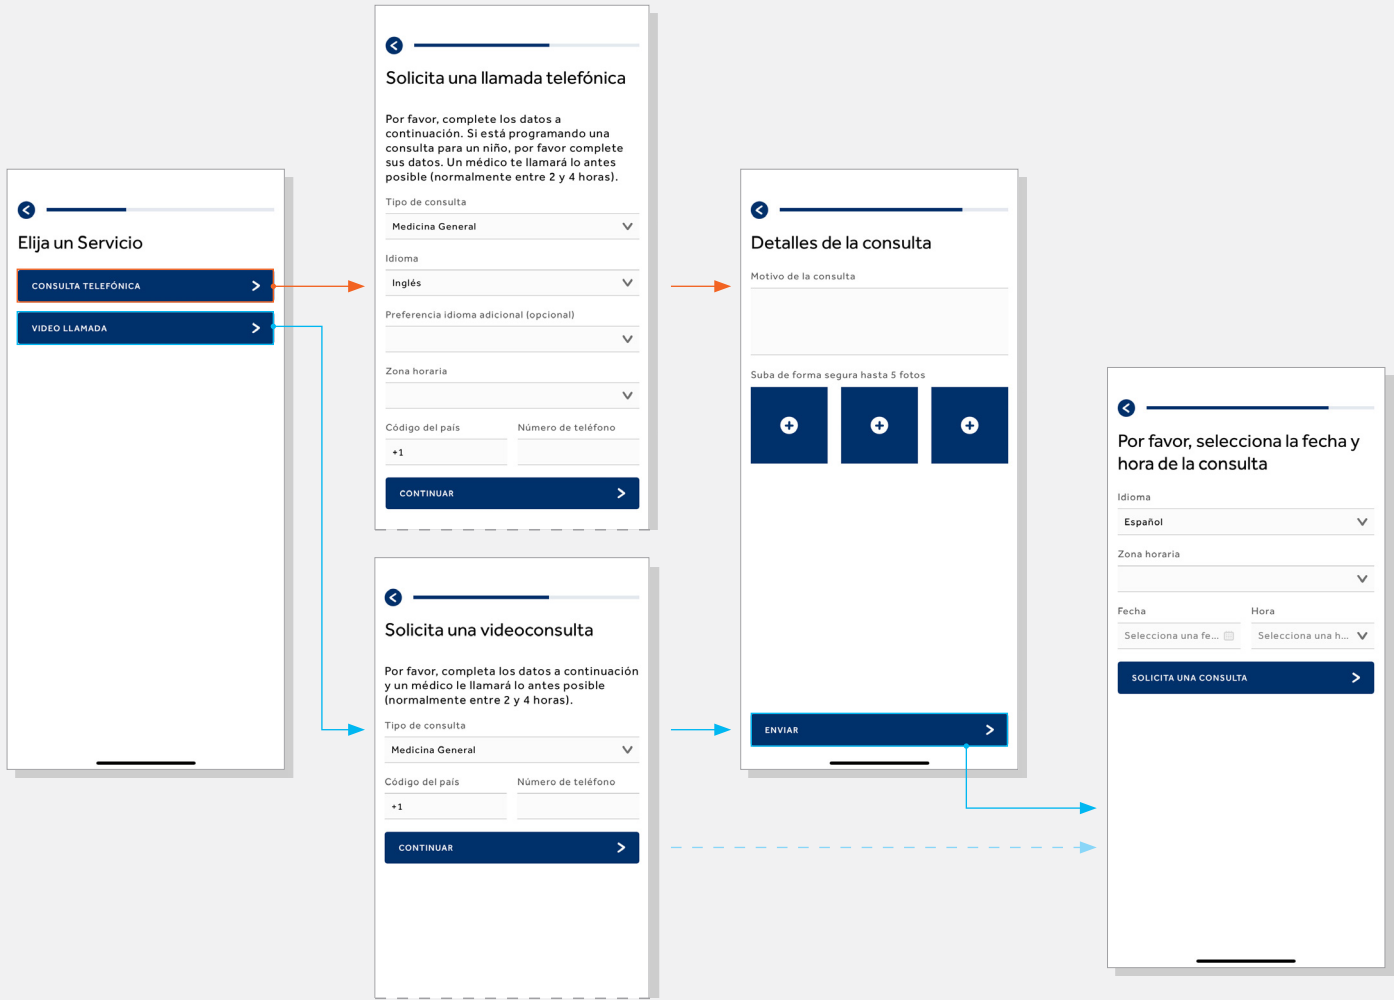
Elija un Servicio

CONSULTA TELEFÓNICA

VIDEO LLAMADA

Solicita una llamada telefónica

Por favor, complete los datos a continuación. Si está programando una consulta para un niño, por favor complete sus datos. Un médico te llamará lo antes posible (normalmente entre 2 y 4 horas).

Tipo de consulta

Medicina General

Idioma

Inglés

Preferencia idioma adicional (opcional)

Zona horaria

Código del país

+1

Número de teléfono

CONTINUAR

Solicita una videoconsulta

Por favor, completa los datos a continuación y un médico le llamará lo antes posible (normalmente entre 2 y 4 horas).

Tipo de consulta

Medicina General

Código del país

+1

Número de teléfono

CONTINUAR

Detalles de la consulta

Motivo de la consulta

Suba de forma segura hasta 5 fotos

ENVIAR

Por favor, selecciona la fecha y hora de la consulta

Idioma

Español

Zona horaria

Fecha

Selecciona una fe...

Hora

Selecciona una h...

SOLICITA UNA CONSULTA